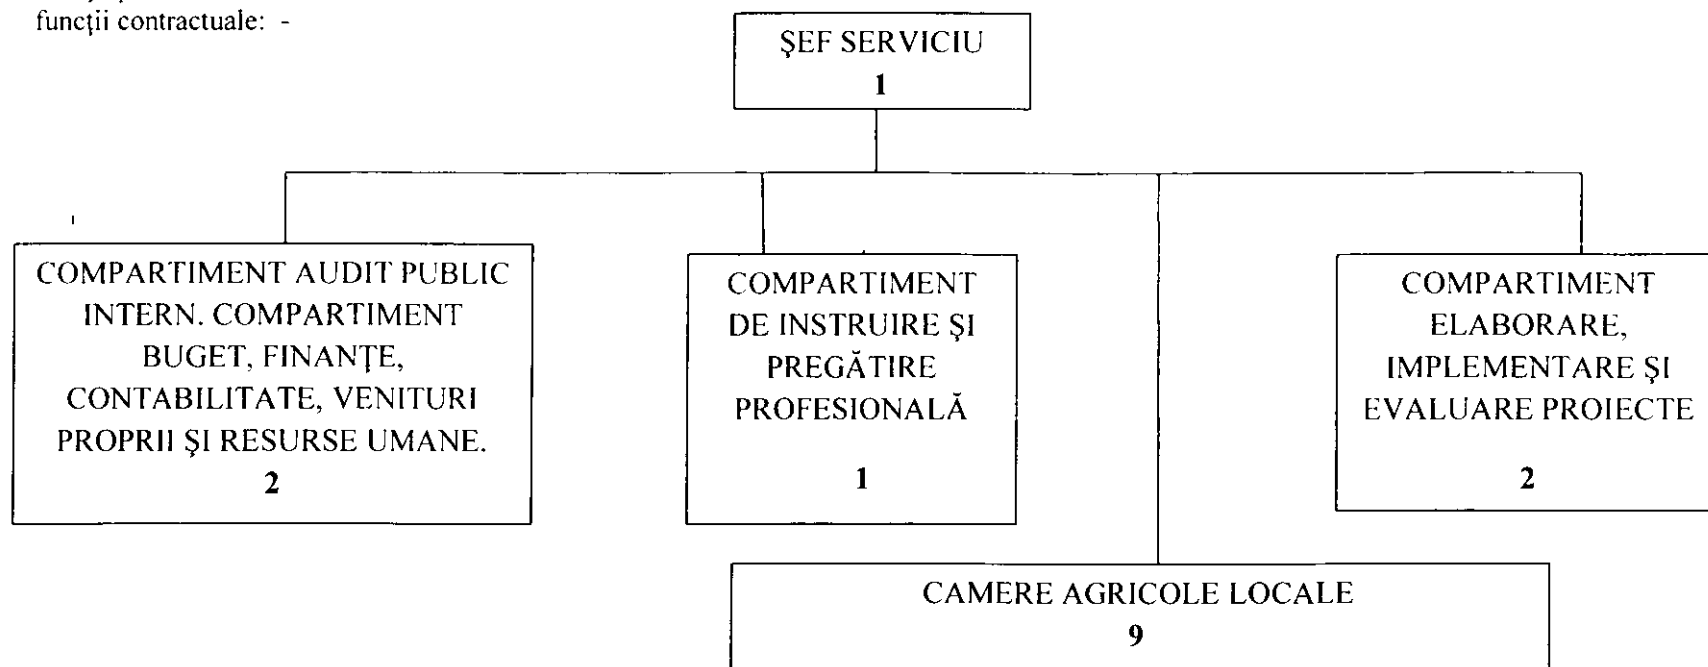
funcţii contractuale: -

ŞEF SERVICIU
1

COMPARTIMENT AUDIT PUBLIC INTERN. COMPARTIMENT BUGET, FINANŢE, CONTABILITATE, VENITURI PROPRII ŞI RESURSE UMANE.
2

COMPARTIMENT DE INSTRUIRE ŞI PREGĂTIRE PROFESIONALĂ
1

COMPARTIMENT ELABORARE, IMPLEMENTARE ŞI EVALUARE PROIECTE
2

CAMERE AGRICOLE LOCALE
9